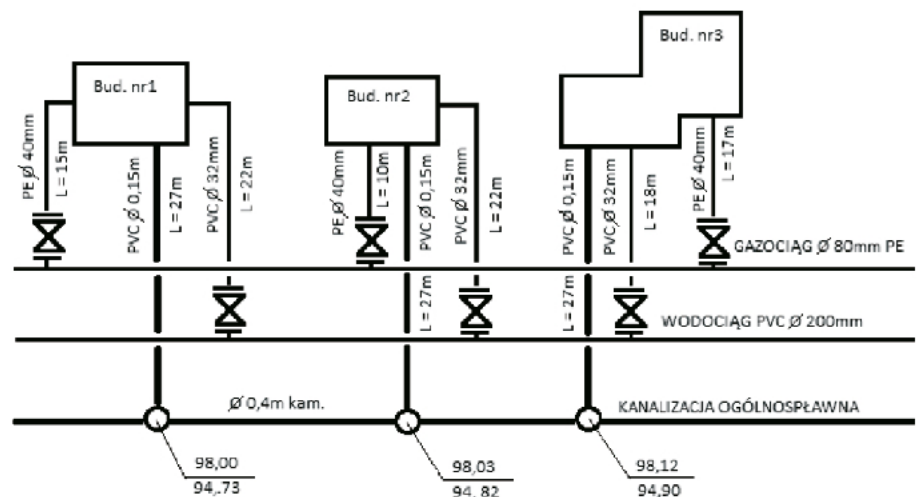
Bud. nr1

Bud. nr2

Bud. nr3

PE Ø 40mm

L = 15m

PVC Ø 0,15m

L = 27m

PVC Ø 32mm

L = 22m

PE Ø 40mm

L = 10m

PVC Ø 0,15m

PVC Ø 32mm

L = 22m

PVC Ø 0,15m

PVC Ø 32mm

L = 18m

PE Ø 40mm

L = 17m

GAZOCIĄG Ø 80mm PE

L = 27m

L = 27m

WODOCIĄG PVC Ø 200mm

Ø 0,4m kam.

KANALIZACJA OGÓLNOSPŁAWNA

98,00
94,73

98,03
94,82

98,12
94,90